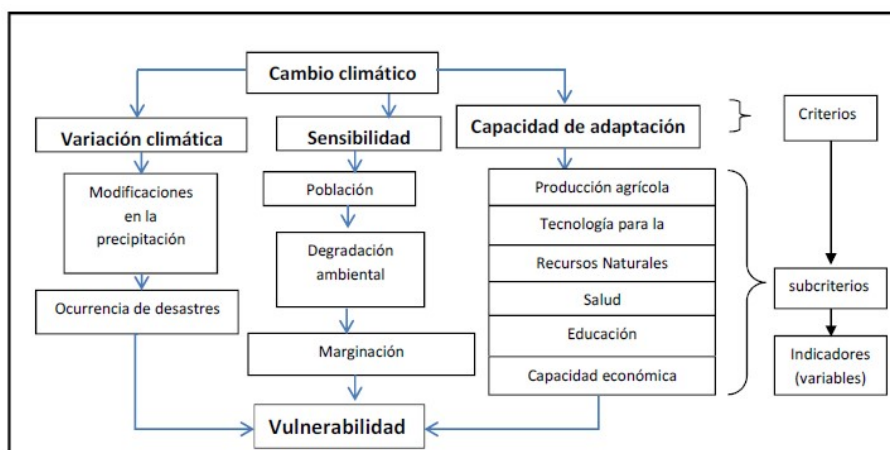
Cambio climático

Variación climática

Sensibilidad

Capacidad de adaptación

Criterios

Modificaciones en la precipitación

Población

Degradación ambiental

Producción agrícola

Tecnología para la

Recursos Naturales

Salud

Educación

Capacidad económica

subcriterios

Indicadores (variables)

Ocurrencia de desastres

Marginación

Vulnerabilidad